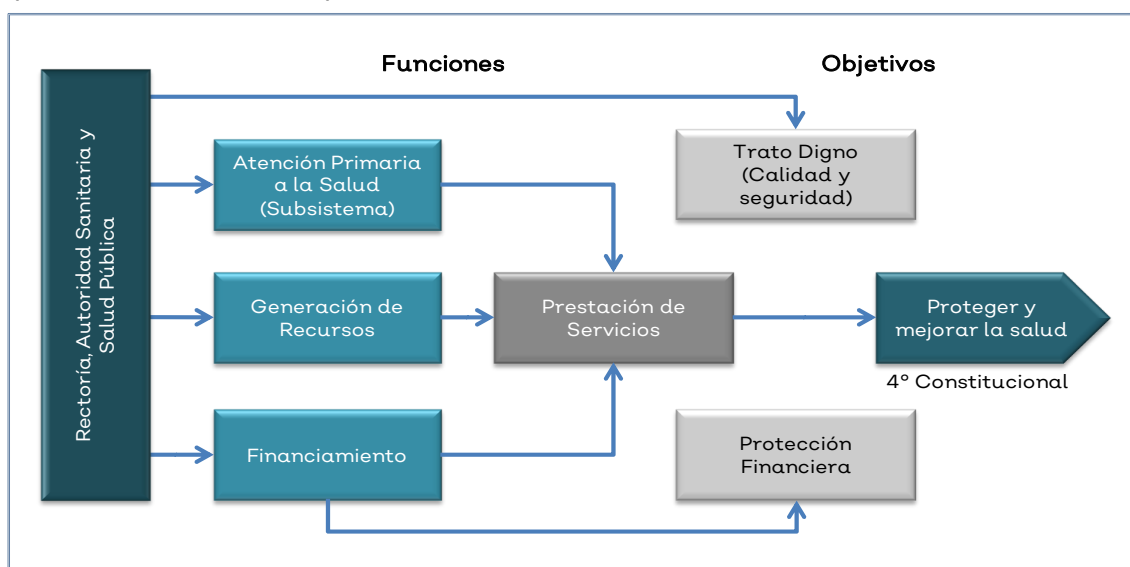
Funciones

Objetivos

Rectoría, Autoridad Sanitaria y Salud Pública

Atención Primaria a la Salud (Subsistema)

Generación de Recursos

Financiamiento

Prestación de Servicios

Trato Digno (Calidad y seguridad)

Proteger y mejorar la salud

4° Constitucional

Protección Financiera